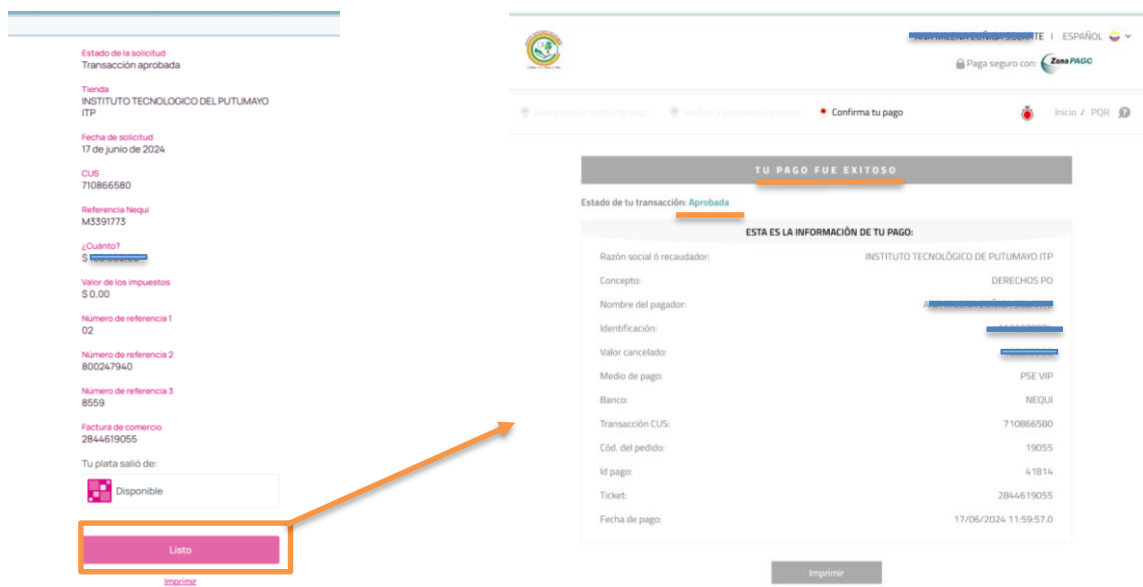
Estado de la solicitud
Transacción aprobada

Tienda
INSTITUTO TECNOLOGICO DEL PUTUMAYO ITP

Fecha de solicitud
17 de junio de 2024

CUS
710866580

Referencia Nequi
M3391773

¿Cuánto?
$ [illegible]

Valor de los impuestos
$ 0,00

Número de referencia 1
02

Número de referencia 2
800247940

Número de referencia 3
8559

Factura de comercio
2844619055

Tu plata salió de:

Disponible

Listo

Imprimir

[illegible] | ESPAÑOL

Paga seguro con: Zona PAGO

Confirma tu pago

Inicio / PQR

TU PAGO FUE EXITOSO

Estado de tu transacción: Aprobada

ESTA ES LA INFORMACIÓN DE TU PAGO:

| | |
|---|---|
| Razón social ó recaudador: | INSTITUTO TECNOLÓGICO DE PUTUMAYO ITP |
| Concepto: | DERECHOS PO |
| Nombre del pagador: | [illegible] |
| Identificación: | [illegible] |
| Valor cancelado: | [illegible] |
| Medio de pago: | PSE VIP |
| Banco: | NEQUI |
| Transacción CUS: | 710866580 |
| Cód. del pedido: | 19055 |
| Id pago: | 41814 |
| Ticket: | 2844619055 |
| Fecha de pago: | 17/06/2024 11:59:57.0 |

Imprimir